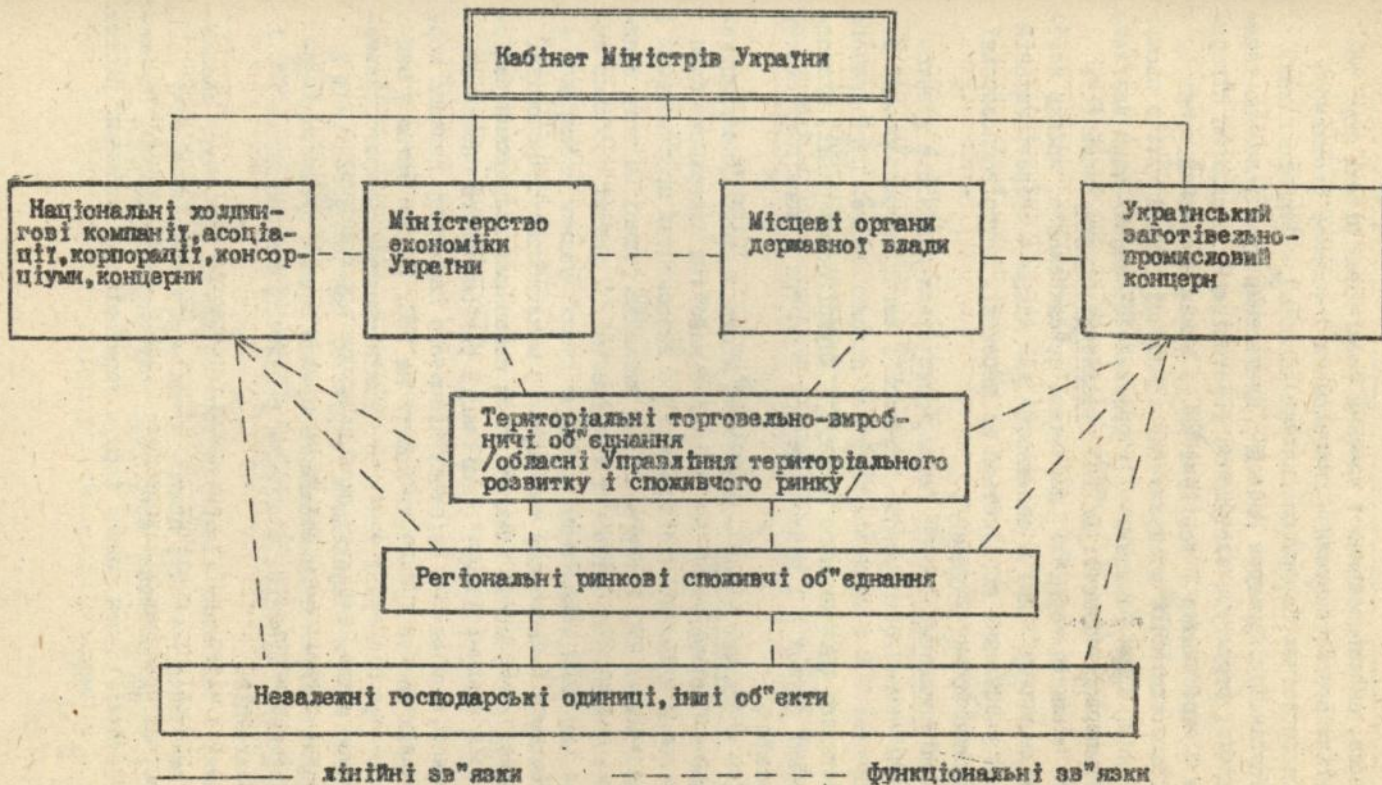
Кабінет Міністрів України

Національні холдингові компанії, асоціації, корпорації, консорціуми, концерни

Міністерство економіки України

Місцеві органи державної влади

Український заготівельно-промисловий концерн

Територіальні торговельно-виробничі об"єднання /обласні Управління територіального розвитку і споживчого ринку/

Регіональні ринкові споживчі об"єднання

Незалежні господарські одиниці, інші об"єкти

лінійні зв"язки

функціональні зв"язки